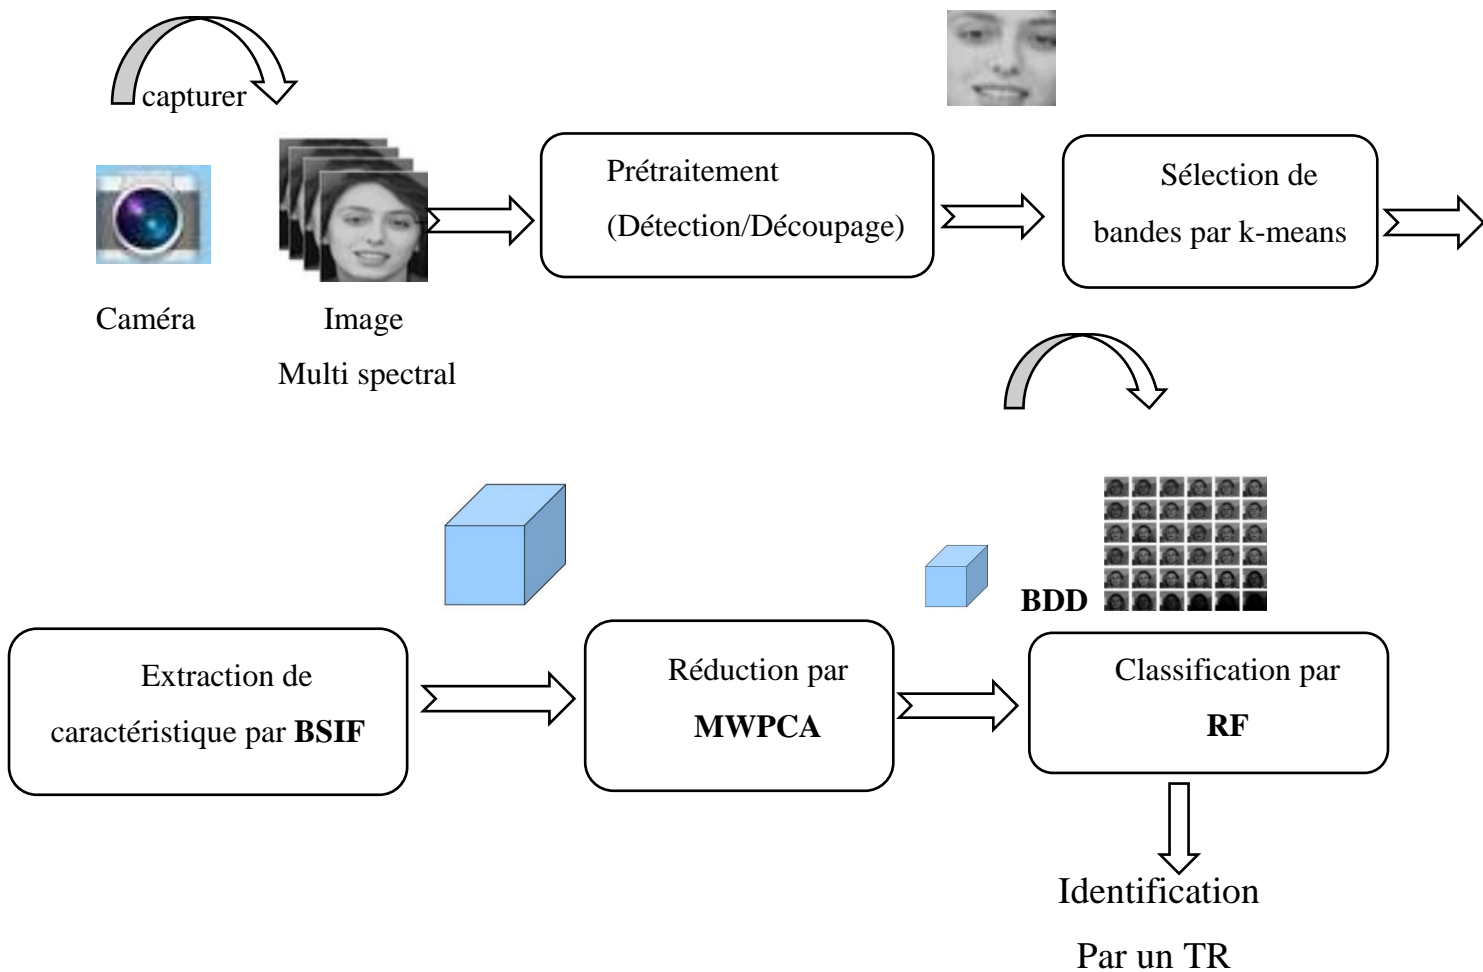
capturer

Caméra

Image
Multi spectral

Prétraitement
(Détection/Découpage)

Sélection de
bandes par k-means

BDD

Extraction de
caractéristique par **BSIF**

Réduction par
**MWPCA**

Classification par
**RF**

Identification
Par un TR